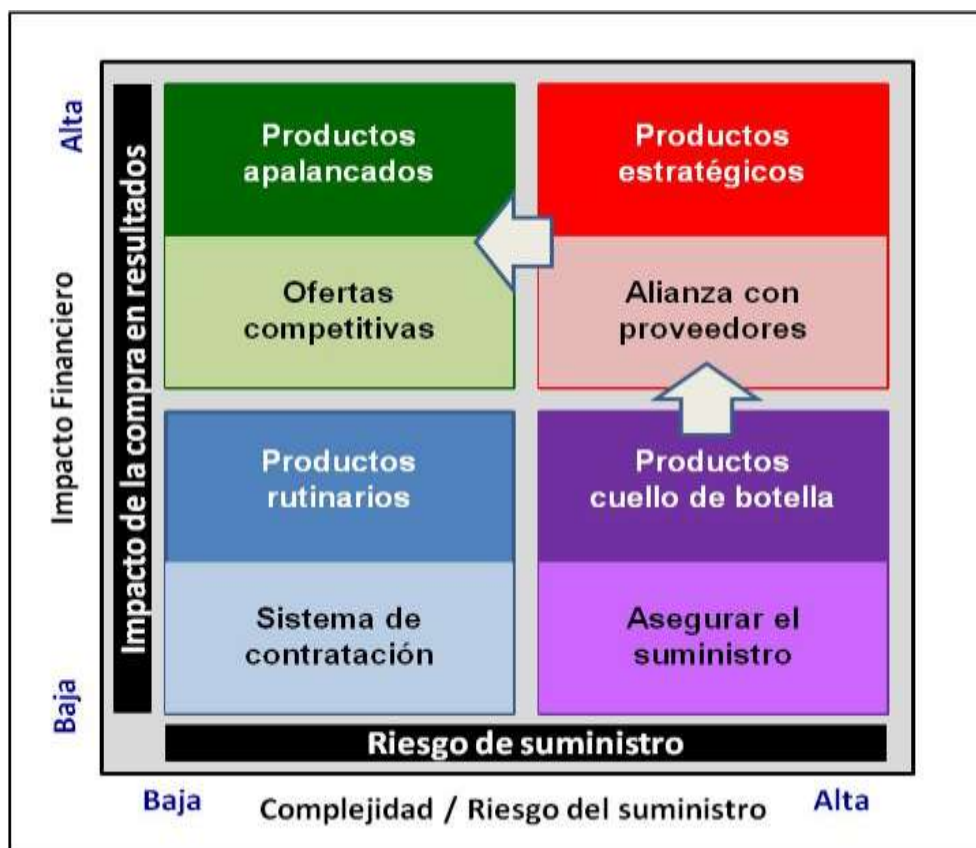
Alta

Impacto Financiero

Impacto de la compra en resultados

Baja

Productos apalancados

Ofertas competitivas

Productos estratégicos

Alianza con proveedores

Productos rutinarios

Sistema de contratación

Productos cuello de botella

Asegurar el suministro

Riesgo de suministro

Baja

Complejidad / Riesgo del suministro

Alta